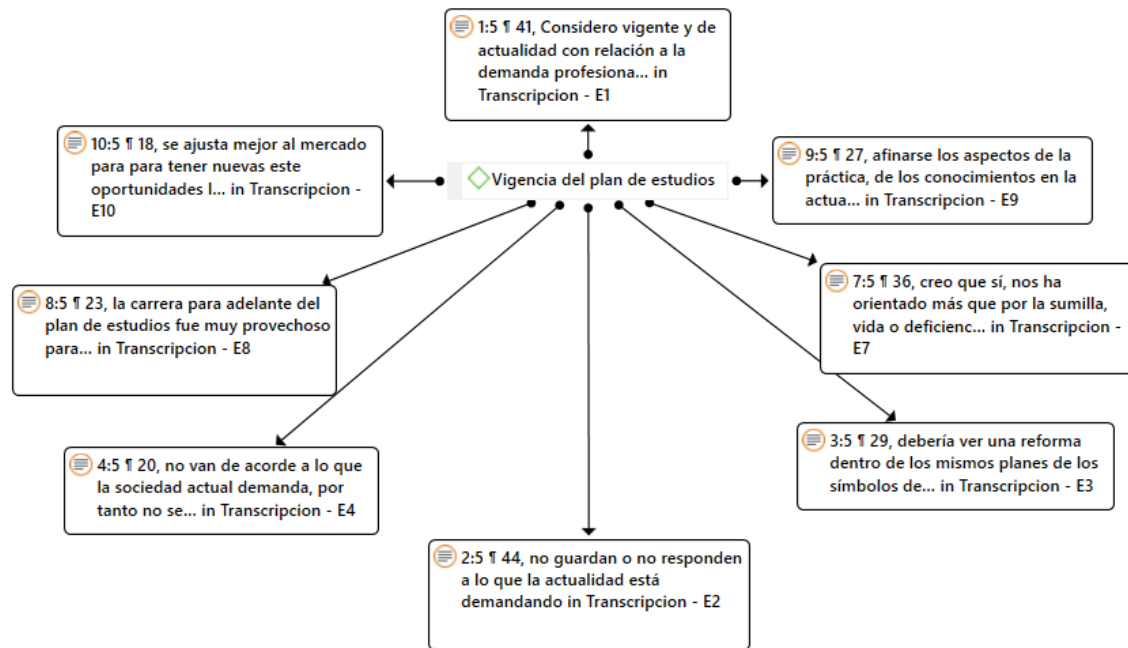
1:5 ¶ 41, Considero vigente y de actualidad con relación a la demanda profesiona... in Transcripcion - E1

10:5 ¶ 18, se ajusta mejor al mercado para para tener nuevas este oportunidades l... in Transcripcion - E10

Vigencia del plan de estudios

9:5 ¶ 27, afinarse los aspectos de la práctica, de los conocimientos en la actua... in Transcripcion - E9

8:5 ¶ 23, la carrera para adelante del plan de estudios fue muy provechoso para... in Transcripcion - E8

7:5 ¶ 36, creo que sí, nos ha orientado más que por la sumilla, vida o deficienc... in Transcripcion - E7

4:5 ¶ 20, no van de acorde a lo que la sociedad actual demanda, por tanto no se... in Transcripcion - E4

3:5 ¶ 29, debería ver una reforma dentro de los mismos planes de los símbolos de... in Transcripcion - E3

2:5 ¶ 44, no guardan o no responden a lo que la actualidad está demandando in Transcripcion - E2